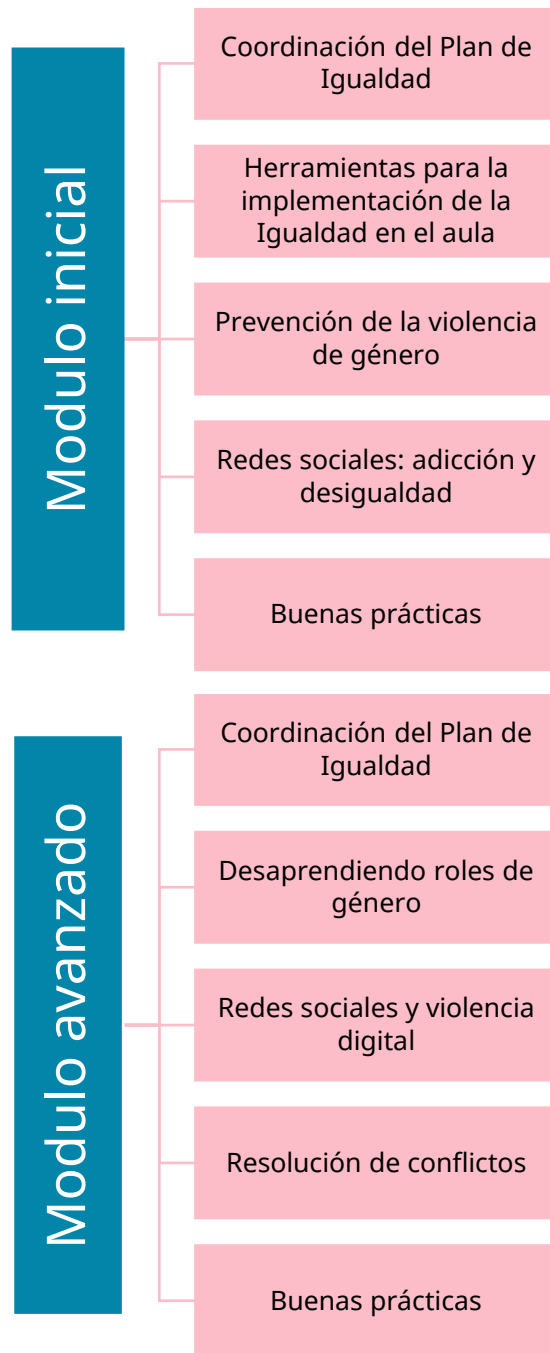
Modulo inicial

Coordinación del Plan de Igualdad

Herramientas para la implementación de la Igualdad en el aula

Prevención de la violencia de género

Redes sociales: adicción y desigualdad

Buenas prácticas

Modulo avanzado

Coordinación del Plan de Igualdad

Desaprendiendo roles de género

Redes sociales y violencia digital

Resolución de conflictos

Buenas prácticas